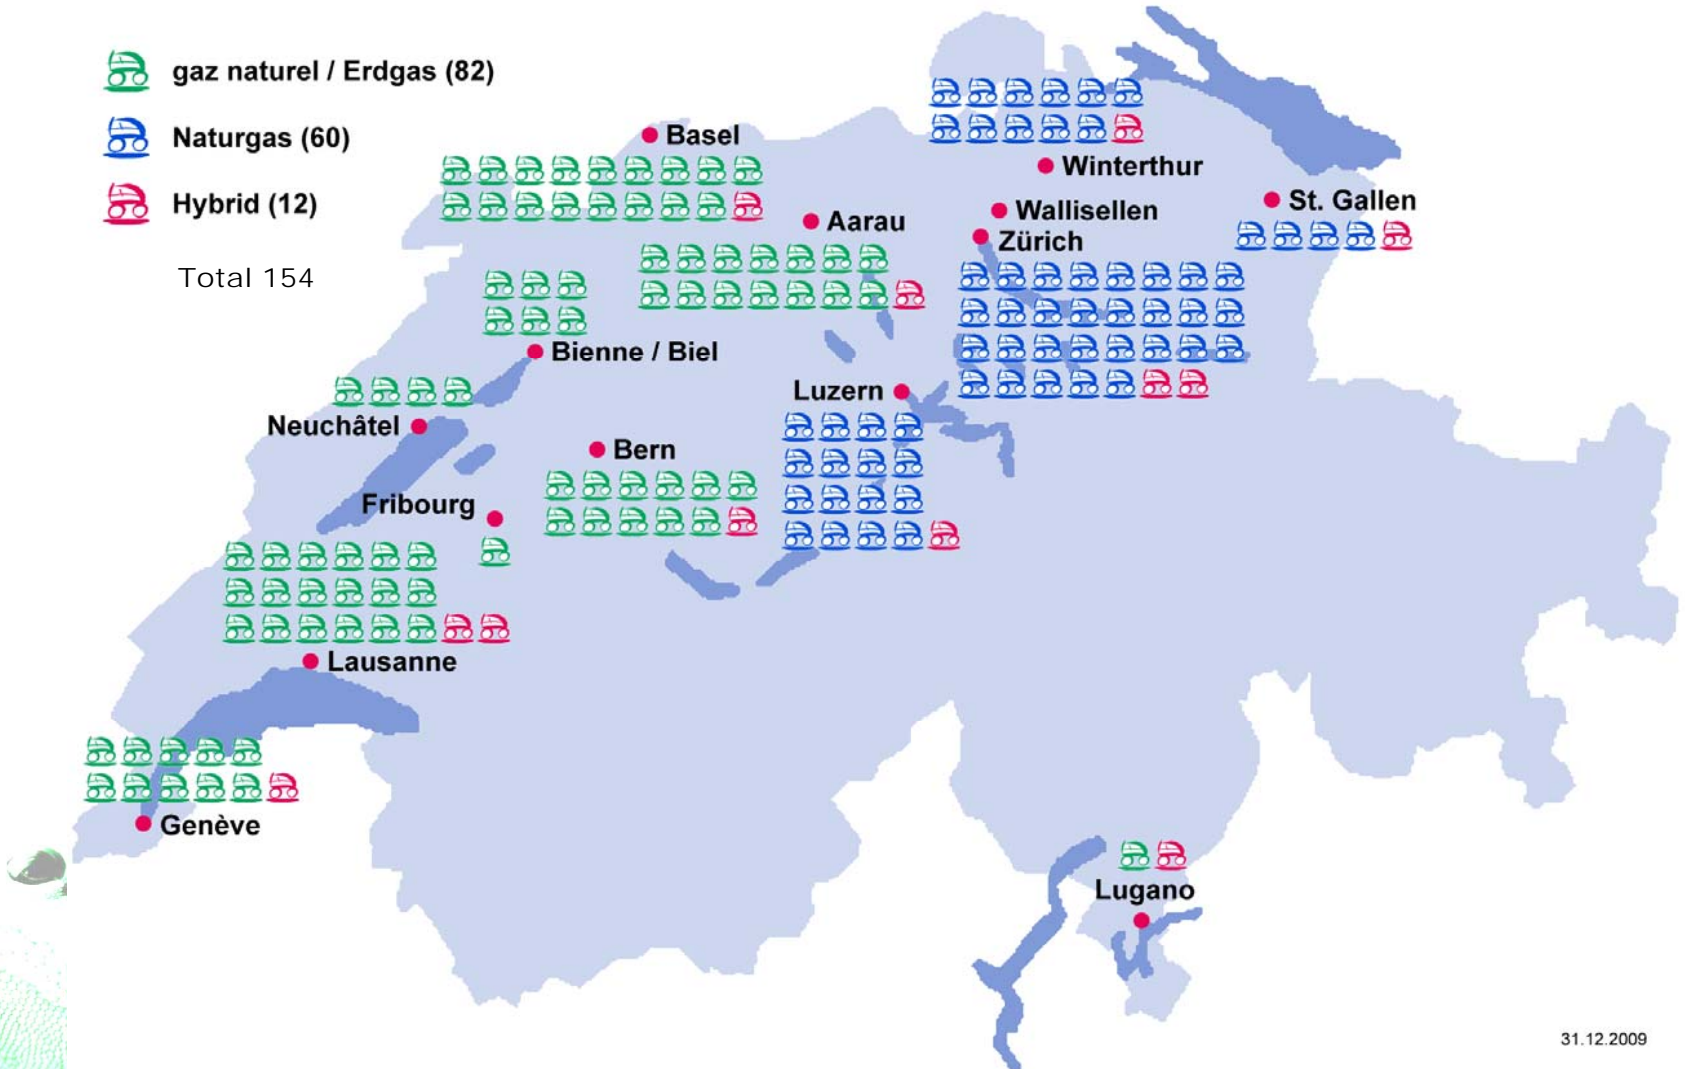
gaz naturel / Erdgas (82)

Naturgas (60)

Hybrid (12)

Total 154

Basel

Winterthur

Aarau

Wallisellen

Zürich

St. Gallen

Bienne / Biel

Luzern

Neuchâtel

Bern

Fribourg

Lausanne

Genève

Lugano

31.12.2009